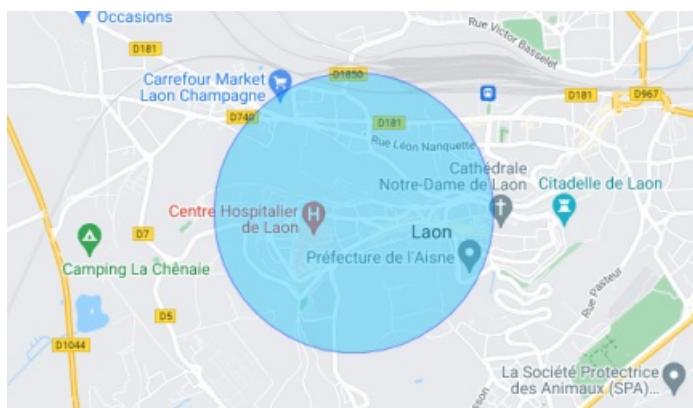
Occasions
D181
Rue Victor Basselet
Carrefour Market Laon Champagne
D1850
D181
D967
D740
D181
Rue Léon Nanquette
Cathédrale Notre-Dame de Laon
Citadelle de Laon
Centre Hospitalier de Laon
Laon
D7
Préfecture de l'Aisne
Camping La Chênaie
Rue Pasteur
D5
D1044
La Société Protectrice des Animaux (SPA)...